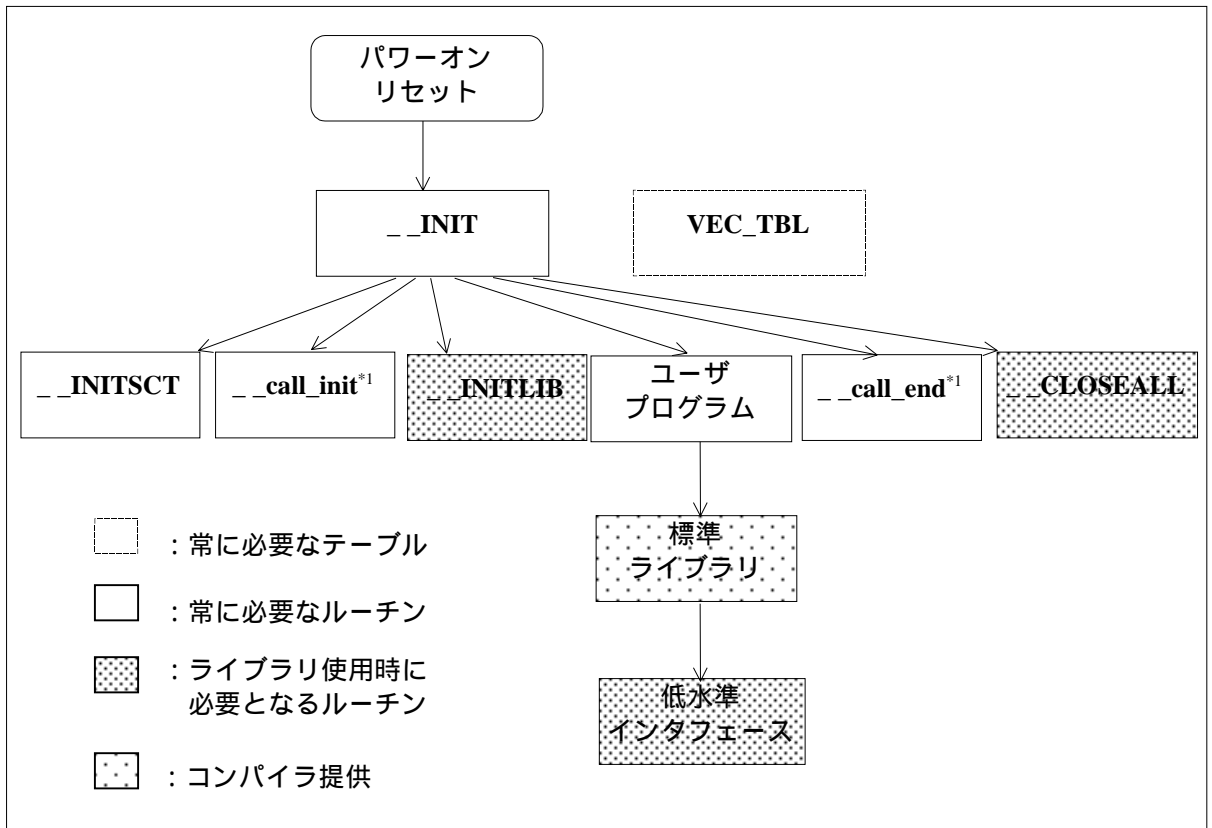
パワーオン
リセット

_ _INIT

VEC_TBL

_ _INITSCT

_ _call_init$^{*1}$

_ _INITLIB

ユーザ
プログラム

_ _call_end$^{*1}$

_ _CLOSEALL

標準
ライブラリ

低水準
インタフェース

：常に必要なテーブル

：常に必要なルーチン

：ライブラリ使用時に
必要となるルーチン

：コンパイラ提供